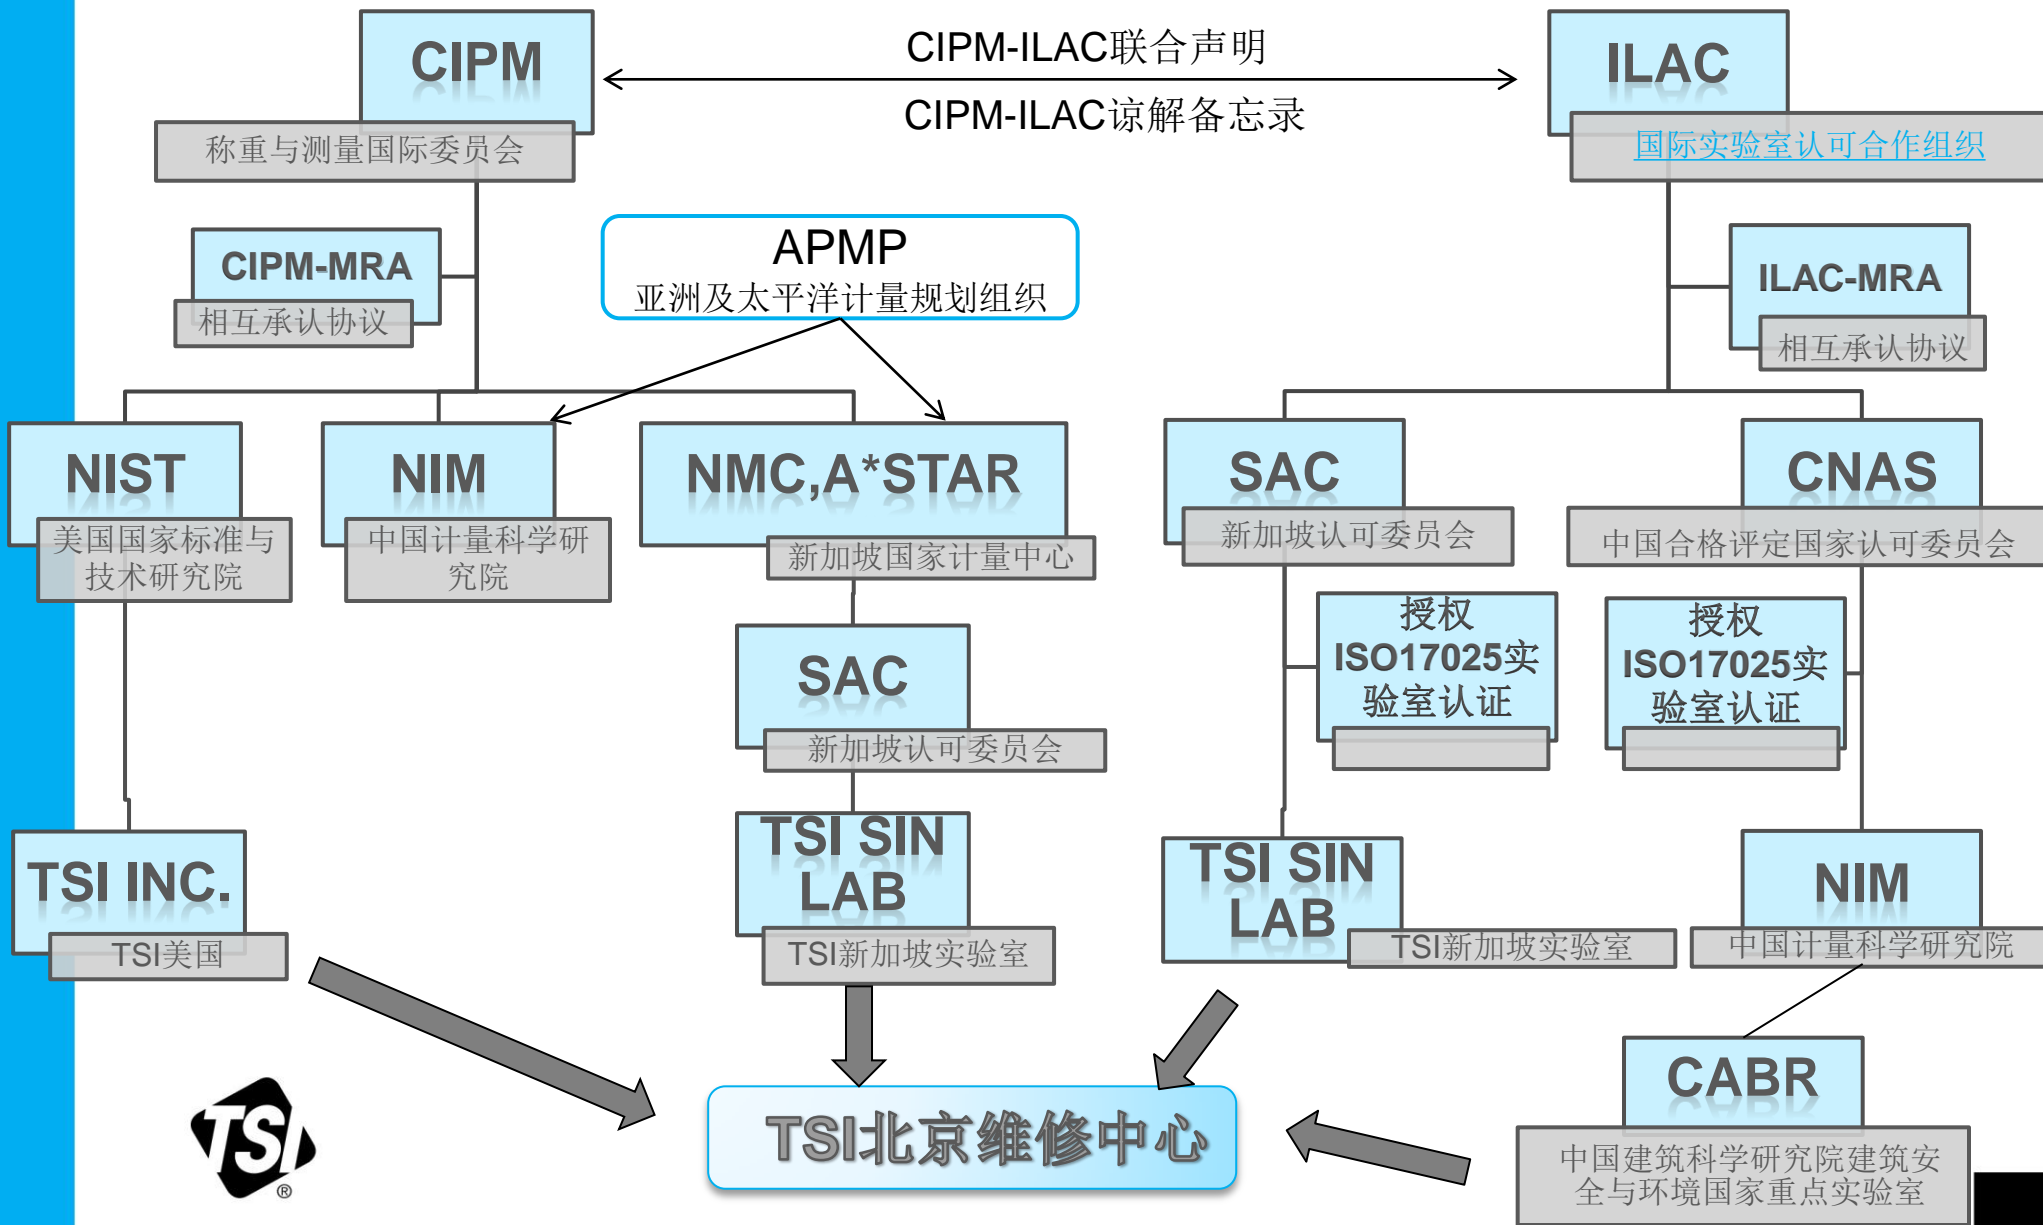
CIPM

称重与测量国际委员会

CIPM-ILAC联合声明

CIPM-ILAC谅解备忘录

ILAC

国际实验室认可合作组织

CIPM-MRA

相互承认协议

APMP
亚洲及太平洋计量规划组织

ILAC-MRA

相互承认协议

NIST

美国国家标准与技术研究院

NIM

中国计量科学研究院

NMC,A*STAR

新加坡国家计量中心

SAC

新加坡认可委员会

CNAS

中国合格评定国家认可委员会

授权ISO17025实验室认证

授权ISO17025实验室认证

SAC

新加坡认可委员会

TSI INC.

TSI美国

TSI SIN LAB

TSI新加坡实验室

TSI SIN LAB

TSI新加坡实验室

NIM

中国计量科学研究院

CABR

中国建筑科学研究院建筑安全与环境国家重点实验室

TSI北京维修中心

TSI®